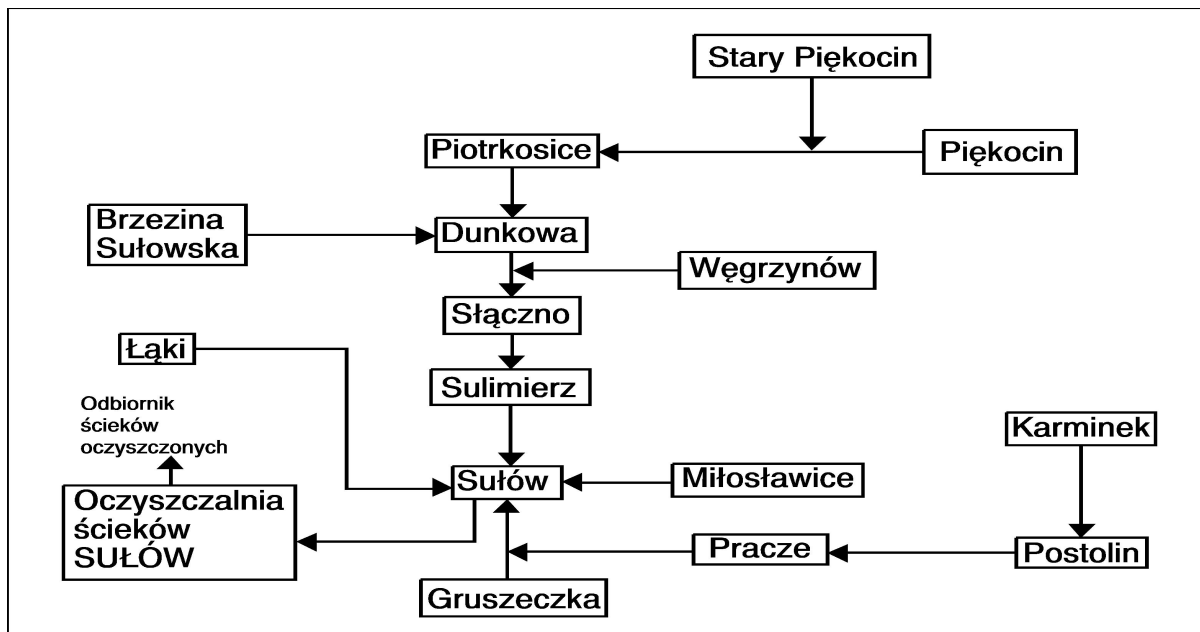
Stary Piękocin

Piotrkosice

Piękocin

Brzezina Sułowska

Dunkowa

Węgrzynów

Słączno

Łąki

Sulimierz

Odbiornik ścieków oczyszczonych

Karminek

Sułów

Miłosławice

Oczyszczalnia ścieków SUŁÓW

Pracze

Postolin

Gruszeczka